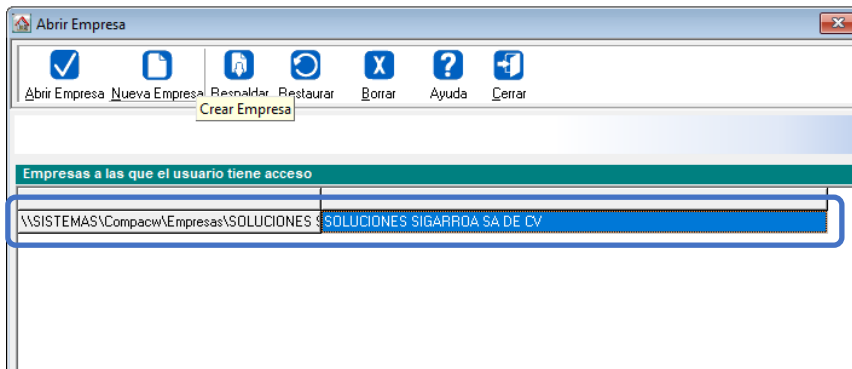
Abrir Empresa

Abrir Empresa Nueva Empresa Respaldar Restaurar Borrar Ayuda Cerrar

Crear Empresa

Empresas a las que el usuario tiene acceso

| | |
|---|---|
| \\SISTEMAS\Compacw\Empresas\SOLUCIONES S | SOLUCIONES SIGARROA SA DE CV |